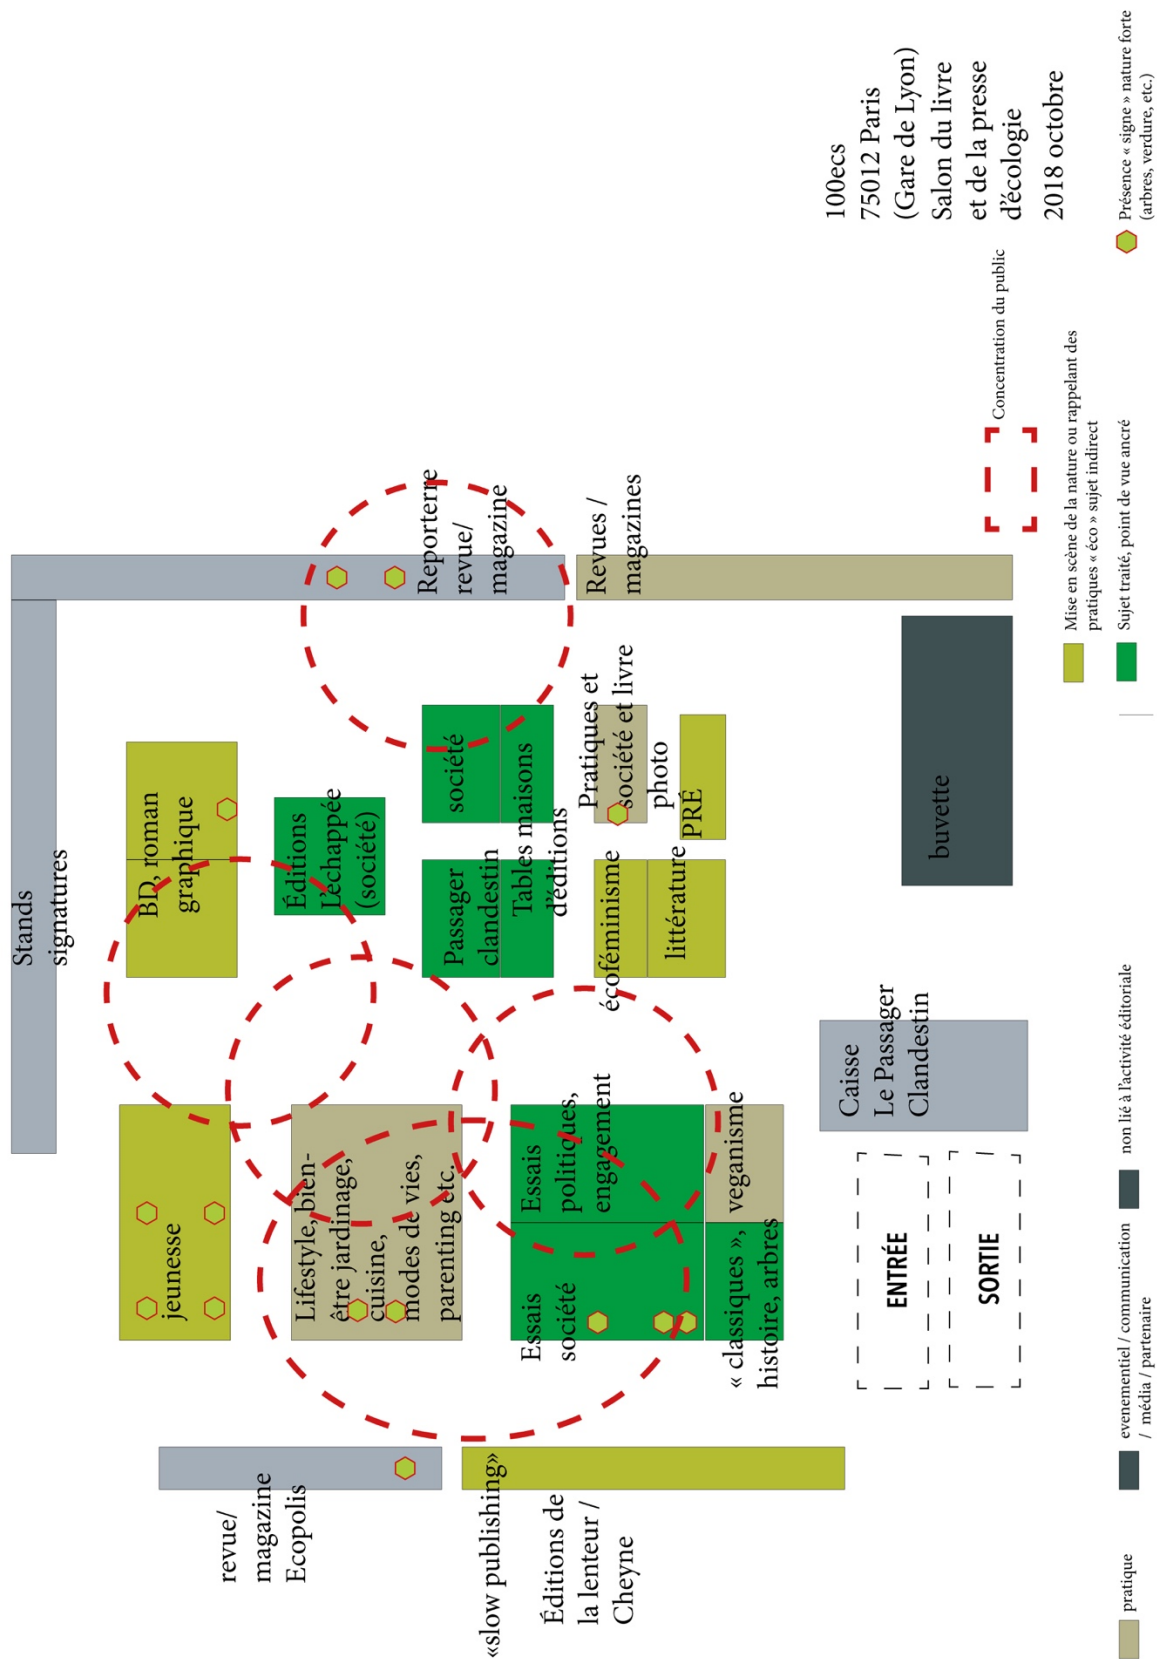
100ecs
75012 Paris
(Gare de Lyon)
Salon du livre
et de la presse
d'écologie
2018 octobre

Présence « signe » nature forte (arbres, verdure, etc.)

Concentration du public

Mise en scène de la nature ou rappelant des pratiques « éco » sujet indirect

Sujet traité, point de vue ancré

Stands signatures

Reporterre revue/ magazine

Revues / magazines

BD, roman graphique

Éditions L'échappée (société)

société

Tables maisons d'éditions

Passager clandestin

Pratiques et société et livre photo

PRÉ

écoféminisme

littérature

buvette

Caisse Le Passager Clandestin

jeunesse

Lifestyle, bien-être jardinage, cuisine, modes de vies, parenting etc.

Essais politiques, engagement

veganisme

Essais société

« classiques », histoire, arbres

ENTRÉE

SORTIE

revue/ magazine Ecopolis

«slow publishing»
Éditions de la lenteur / Cheyne

non lié à l'activité éditoriale

evenementiel / communication / média / partenaire

pratique